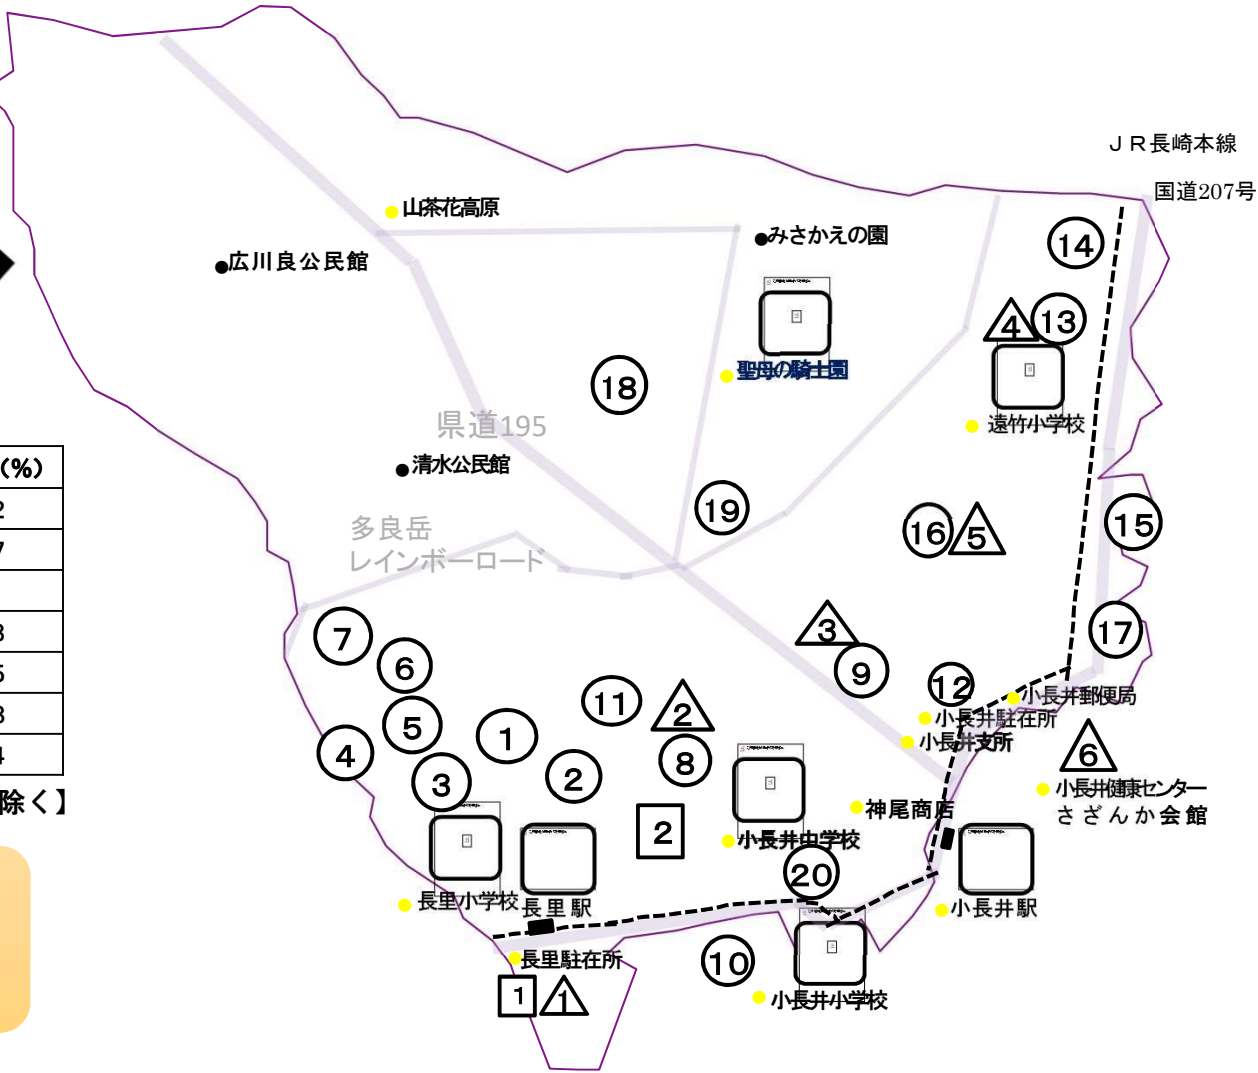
ＪＲ長崎本線

国道207号

山茶花高原

みさかえの園

広川良公民館

14

4 13

聖母の騎士園

18

遠竹小学校

県道195

清水公民館

(%)

2

7

3

5

3

4

除く】

多良岳
レインボーロード

19

16 5

15

3

17

7

6

9

12

小長井郵便局

11

2

小長井駐在所

1

小長井支所

5

4

8

6

3

2

小長井健康センター
さざんか会館

神尾商店

2

小長井中学校

20

長里小学校

長里駅

小長井駅

長里駐在所

10

小長井小学校

1 1